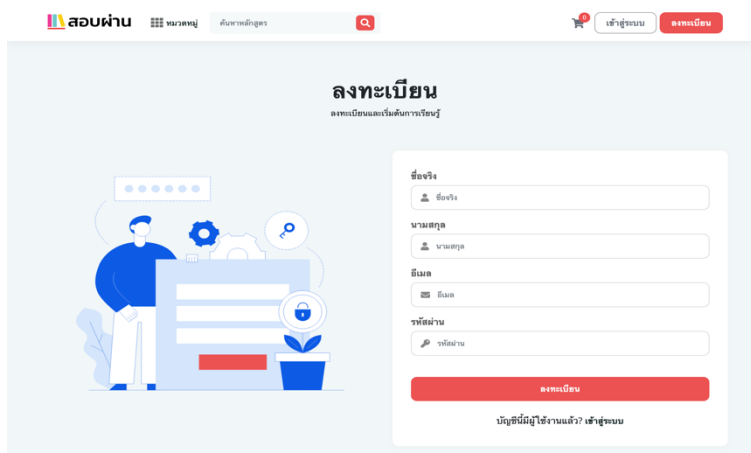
สอบผ่าน

หมวดหมู่

ค้นหาหลักสูตร

0

เข้าสู่ระบบ

ลงทะเบียน

ลงทะเบียน

ลงทะเบียนและเริ่มต้นการเรียนรู้

ชื่อจริง

ชื่อจริง

นามสกุล

นามสกุล

อีเมล

อีเมล

รหัสผ่าน

รหัสผ่าน

ลงทะเบียน

บัญชีนี้มีผู้ใช้งานแล้ว? เข้าสู่ระบบ